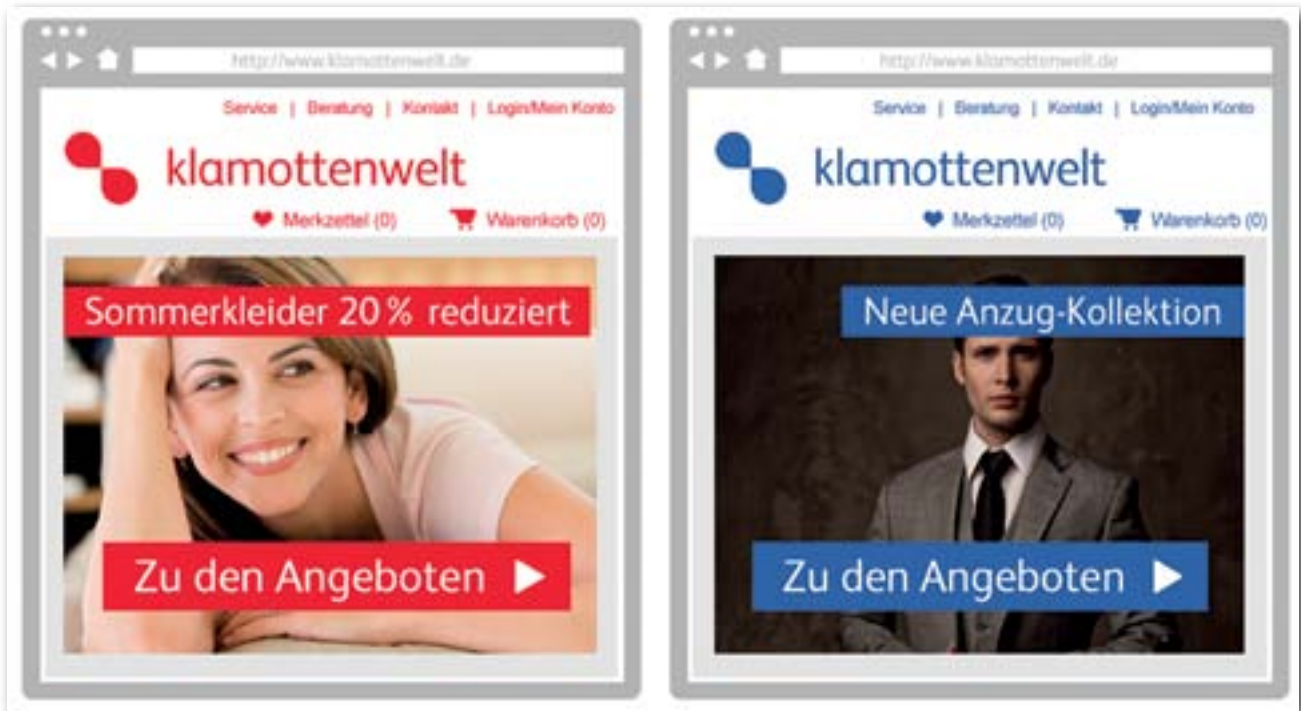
http://www.klamottenwelt.de

Service | Beratung | Kontakt | Login/Mein Konto

klamottenwelt

Merkzettel (0) Warenkorb (0)

Sommerkleider 20 % reduziert

Zu den Angeboten

http://www.klamottenwelt.de

Service | Beratung | Kontakt | Login/Mein Konto

klamottenwelt

Merkzettel (0) Warenkorb (0)

Neue Anzug-Kollektion

Zu den Angeboten